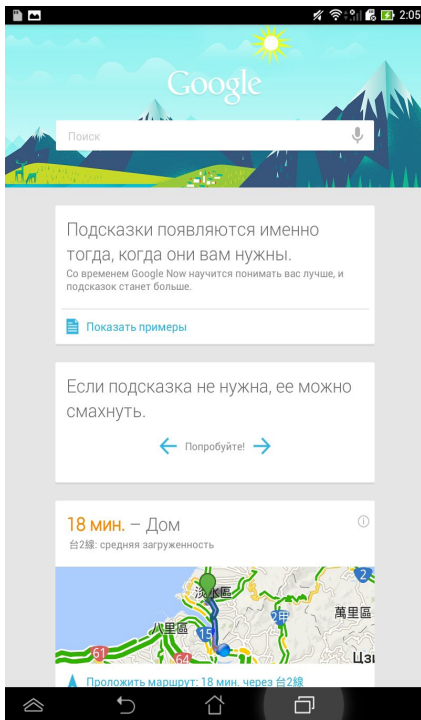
2:05

Google

Поиск

Подсказки появляются именно тогда, когда они вам нужны.

Со временем Google Now научится понимать вас лучше, и подсказок станет больше.

Показать примеры

Если подсказка не нужна, ее можно смахнуть.

Попробуйте!

18 мин. – Дом

台2線: средняя загруженность

淡水區
萬里區
八里區
15
61
64
2
Цзі

Проложить маршрут: 18 мин. через 台2線